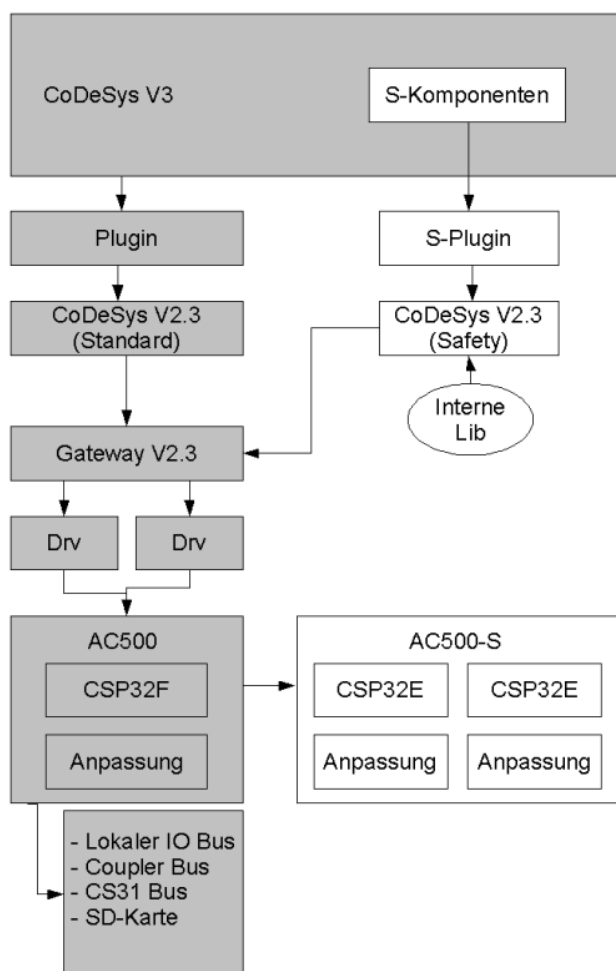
CoDeSys V3

S-Komponenten

Plugin

S-Plugin

CoDeSys V2.3
(Standard)

CoDeSys V2.3
(Safety)

Interne
Lib

Gateway V2.3

Drv

Drv

AC500

CSP32F

Anpassung

AC500-S

CSP32E

CSP32E

Anpassung

Anpassung

- Lokaler IO Bus
- Coupler Bus
- CS31 Bus
- SD-Karte